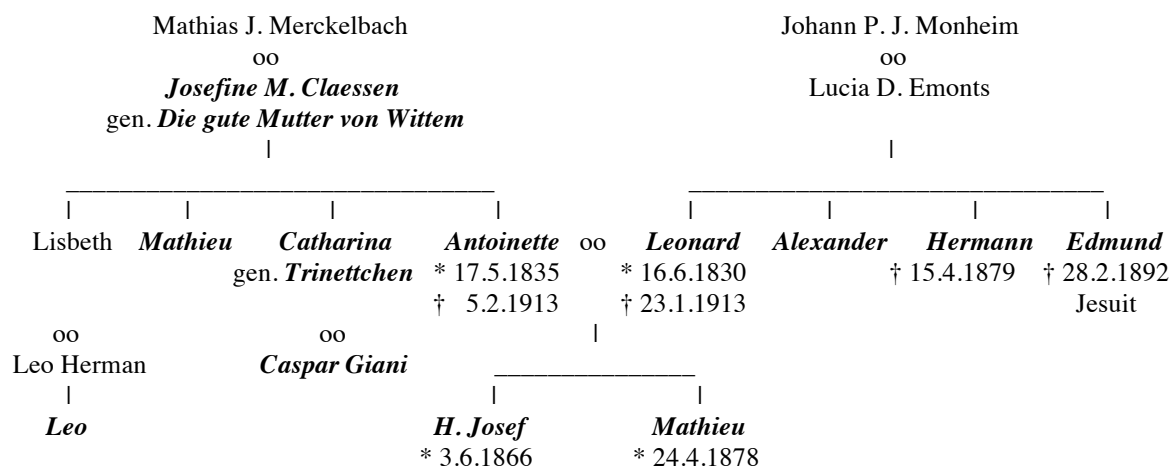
Mathias J. Merckelbach
oo
***Josefine M. Claessen***
gen. ***Die gute Mutter von Wittem***

Johann P. J. Monheim
oo
Lucia D. Emonts

Lisbeth

***Mathieu***

***Catharina***
gen. ***Trinettchen***

***Antoinette***
\* 17.5.1835
† 5.2.1913

oo

***Leonard***
\* 16.6.1830
† 23.1.1913

***Alexander***

***Hermann***
† 15.4.1879

***Edmund***
† 28.2.1892
Jesuit

oo
Leo Herman

***Leo***

oo
***Caspar Giani***

***H. Josef***
\* 3.6.1866

***Mathieu***
\* 24.4.1878